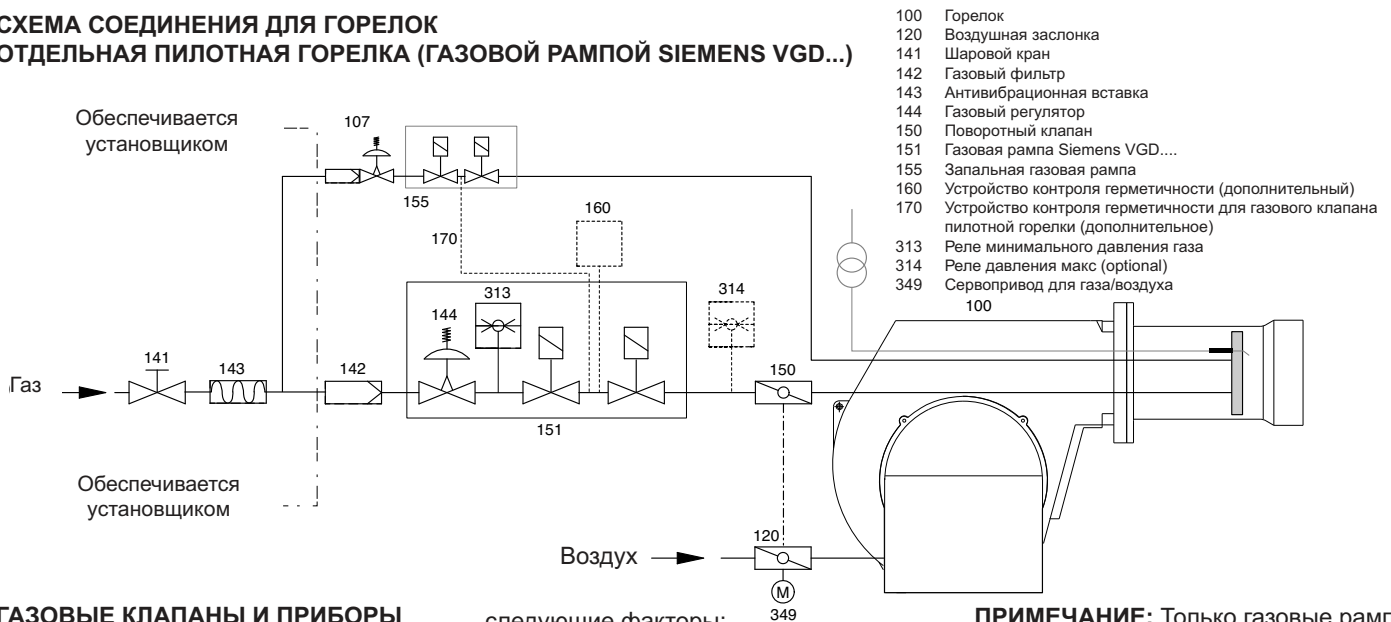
СХЕМА СОЕДИНЕНИЯ ДЛЯ ГОРЕЛОК
ОТДЕЛЬНАЯ ПИЛОТНАЯ ГОРЕЛКА (ГАЗОВОЙ РАМПОЙ SIEMENS VGD...)

100 Горелок
120 Воздушная заслонка
141 Шаровой кран
142 Газовый фильтр
143 Антивибрационная вставка
144 Газовый регулятор
150 Поворотный клапан
151 Газовая рампа Siemens VGD....
155 Запальная газовая рампа
160 Устройство контроля герметичности (дополнительный)
170 Устройство контроля герметичности для газового клапана пилотной горелки (дополнительное)
313 Реле минимального давления газа
314 Реле давления макс (optional)
349 Сервопривод для газа/воздуха

Обеспечивается установщиком

107

155

160

170

313

314

144

100

141

143

142

150

151

Газ

Обеспечивается установщиком

120

Воздух

M

349

ГАЗОВЫЕ КЛАПАНЫ И ПРИБОРЫ

следующие факторы:

ПРИМЕЧАНИЕ: Только газовые рамп